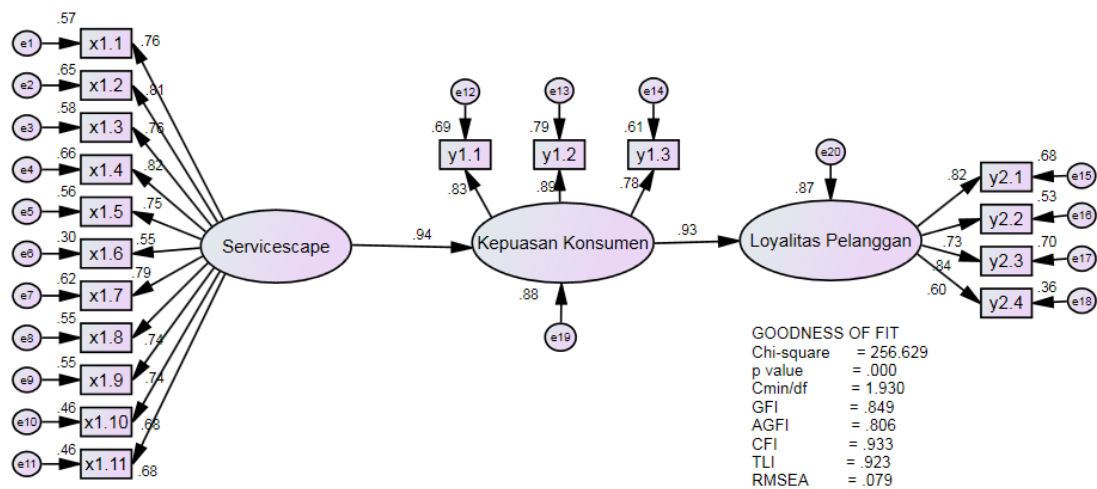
.57
e1 x1.1 .76
.65
e2 x1.2 .81
.58
e3 x1.3 .76
.66
e4 x1.4 .82
.56
e5 x1.5 .75
.30
e6 x1.6 .55
.62
e7 x1.7 .79
.55
e8 x1.8 .74
.55
e9 x1.9 .74
.46
e10 x1.10 .68
.46
e11 x1.11 .68

Servicescape

.94

e12 e13 e14
.69 .79 .61
y1.1 y1.2 y1.3
.83 .89 .78

Kepuasan Konsumen

.88
e19

.93

e20
.87

Loyalitas Pelanggan

.82 y2.1 .68 e15
y2.2 .53 e16
.73 y2.3 .70 e17
.84
.60 y2.4 .36 e18

GOODNESS OF FIT
Chi-square = 256.629
p value = .000
Cmin/df = 1.930
GFI = .849
AGFI = .806
CFI = .933
TLI = .923
RMSEA = .079